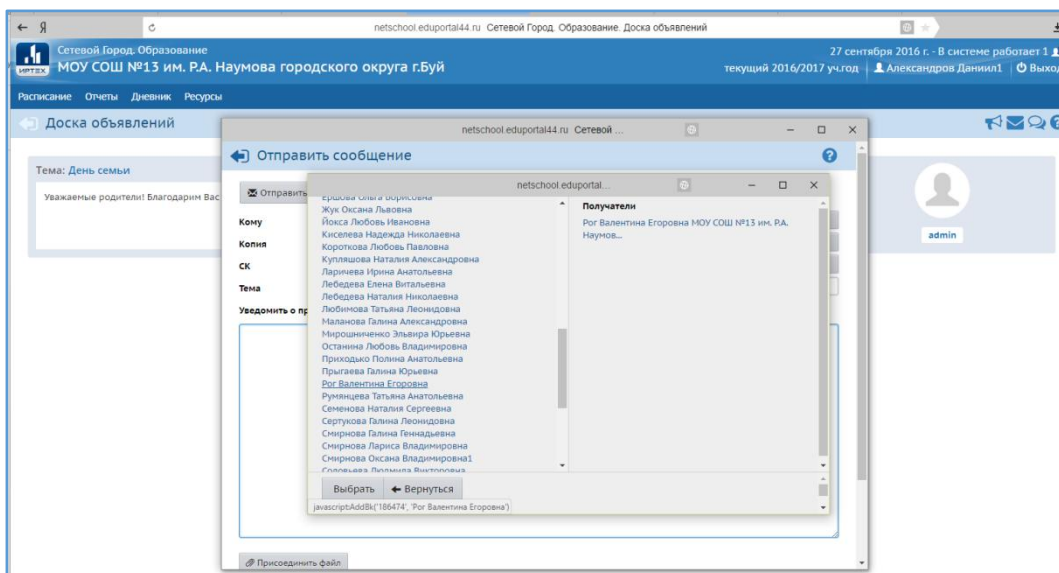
← Я netschool.eduportal44.ru Сетевой Город. Образование. Доска объявлений

ИРТЕХ Сетевой Город. Образование
МОУ СОШ №13 им. Р.А. Наумова городского округа г.Буй

27 сентября 2016 г. - В системе работает 1
текущий 2016/2017 уч.год Александров Даниил1 Выход

Расписание Отчеты Дневник Ресурсы

Доска объявлений

Тема: День семьи
Уважаемые родители! Благодарим Вас

admin

netschool.eduportal44.ru Сетевой ...

Отправить сообщение

Отправить

Кому
Копия
СК
Тема
Уведомить о пр

netschool.eduportal...

Ершова Ольга Борисовна
Жук Оксана Львовна
Йокса Любовь Ивановна
Киселева Надежда Николаевна
Короткова Любовь Павловна
Куплящова Наталия Александровна
Ларичева Ирина Анатольевна
Лебедева Елена Витальевна
Лебедева Наталия Николаевна
Любимова Татьяна Леонидовна
Маланова Галина Александровна
Мирошниченко Эльвира Юрьевна
Останина Любовь Владимировна
Приходько Полина Анатольевна
Прыгаева Галина Юрьевна
Рог Валентина Егоровна
Румянцева Татьяна Анатольевна
Семенова Наталия Сергеевна
Сертукова Галина Леонидовна
Смирнова Галина Геннадьевна
Смирнова Лариса Владимировна
Смирнова Оксана Владимировна1
Соловьева Людмила Викторовна

Получатели
Рог Валентина Егоровна МОУ СОШ №13 им. Р.А. Наумов...

Выбрать ← Вернуться

javascript:AddBk('186474', 'Рог Валентина Егоровна')

Присоединить файл